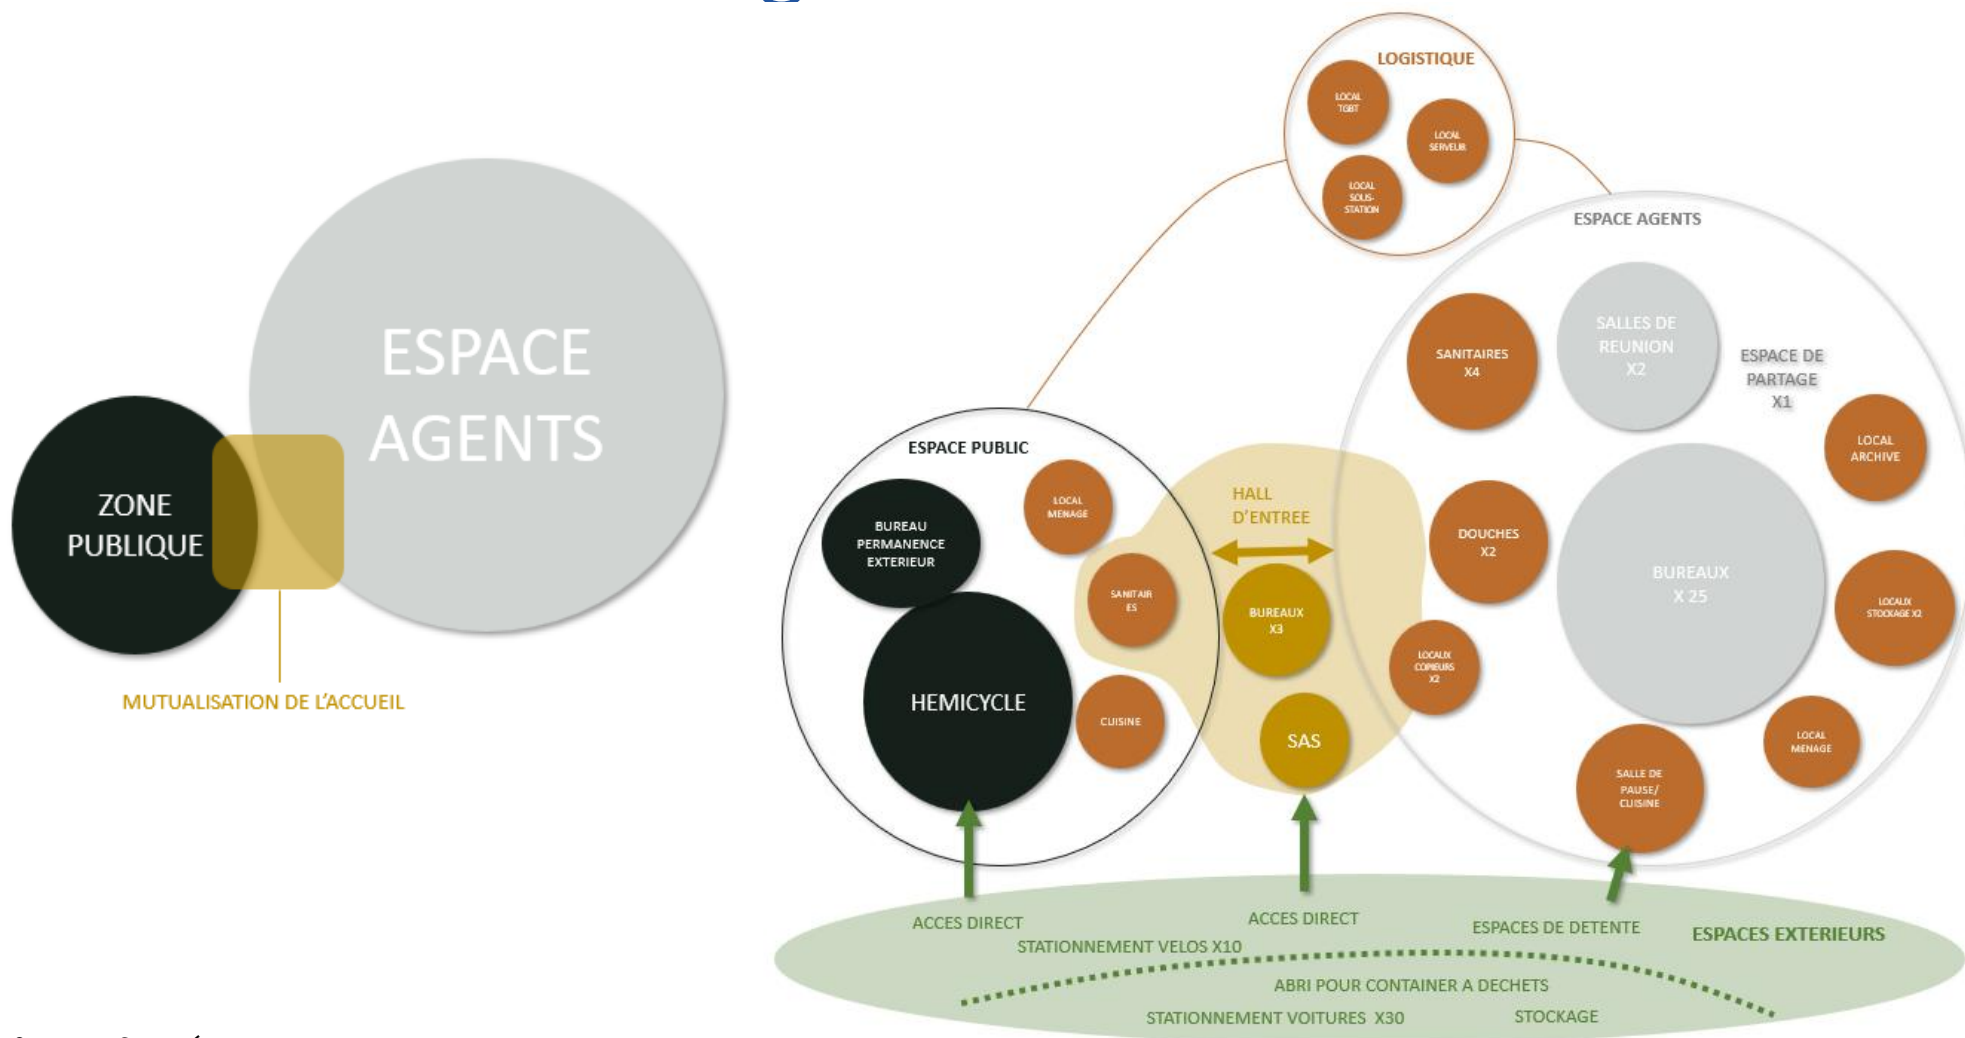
ESPACE AGENTS

ZONE PUBLIQUE

MUTUALISATION DE L'ACCUEIL

LOGISTIQUE

LOCAL TGBT

LOCAL SERVEUR

LOCAL SOUS-STATION

ESPACE AGENTS

SANITAIRES X4

SALLES DE REUNION X2

ESPACE DE PARTAGE X1

LOCAL ARCHIVE

ESPACE PUBLIC

LOCAL MENAGE

BUREAU PERMANENCE EXTERIEUR

HALL D'ENTREE

SANITAIRES

BUREAUX X3

DOUCHES X2

BUREAUX X 25

LOCAUX STOCKAGE X2

LOCAUX COPIEURS X2

HEMICYCLE

CUISINE

SAS

LOCAL MENAGE

SALLE DE PAUSE/ CUISINE

ACCES DIRECT

ACCES DIRECT

ESPACES DE DETENTE

ESPACES EXTERIEURS

STATIONNEMENT VELOS X10

ABRI POUR CONTAINER A DECHETS

STATIONNEMENT VOITURES X30

STOCKAGE